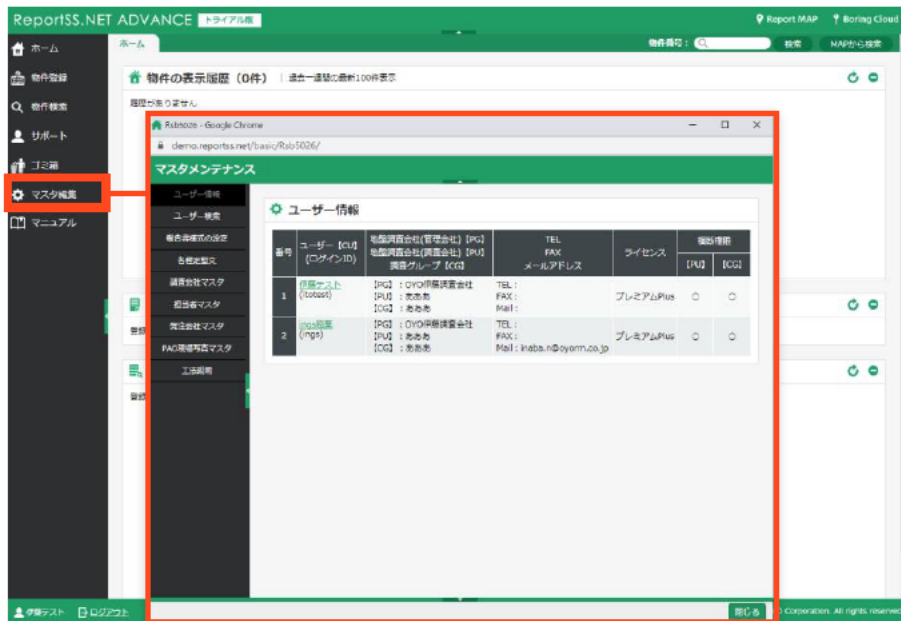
ReportSS.NET ADVANCE トライアル版

Report MAP Boring Cloud

ホーム

物件登録

物件検索

サポート

ゴミ箱

マスタ編集

マニュアル

ホーム

物件番号： 検索 MAPから検索

物件の表示履歴（0件） 過去一週間の最新100件表示

履歴がありません

Rsb5026 - Google Chrome

demo.reportss.net/basic/Rsb5026/

マスタメンテナンス

ユーザー情報

ユーザー検索

報告書様式の設定

各種定型文

調査会社マスタ

担当者マスタ

発注会社マスタ

PAC現場写真マスタ

工法箇所

ユーザー情報

| 番号 | ユーザー【CU】(ログインID) | 地盤調査会社(管理会社)【PG】 地盤調査会社(調査会社)【PU】 調査グループ【CG】 | TEL FAX メールアドレス | ライセンス | 編集権限 【PU】 | 編集権限 【CG】 |
|---|---|---|---|---|---|---|
| 1 | 伊藤テスト (itotest) | 【PG】：OYO伊藤調査会社 【PU】：あああ 【CG】：あああ | TEL： FAX： Mail： | プレミアムPlus | ○ | ○ |
| 2 | inga稲葉 (inga) | 【PG】：OYO伊藤調査会社 【PU】：あああ 【CG】：あああ | TEL： FAX： Mail：inaba.n@oyorm.co.jp | プレミアムPlus | ○ | ○ |

閉じる

伊藤テスト ログアウト

Corporation. All rights reserved